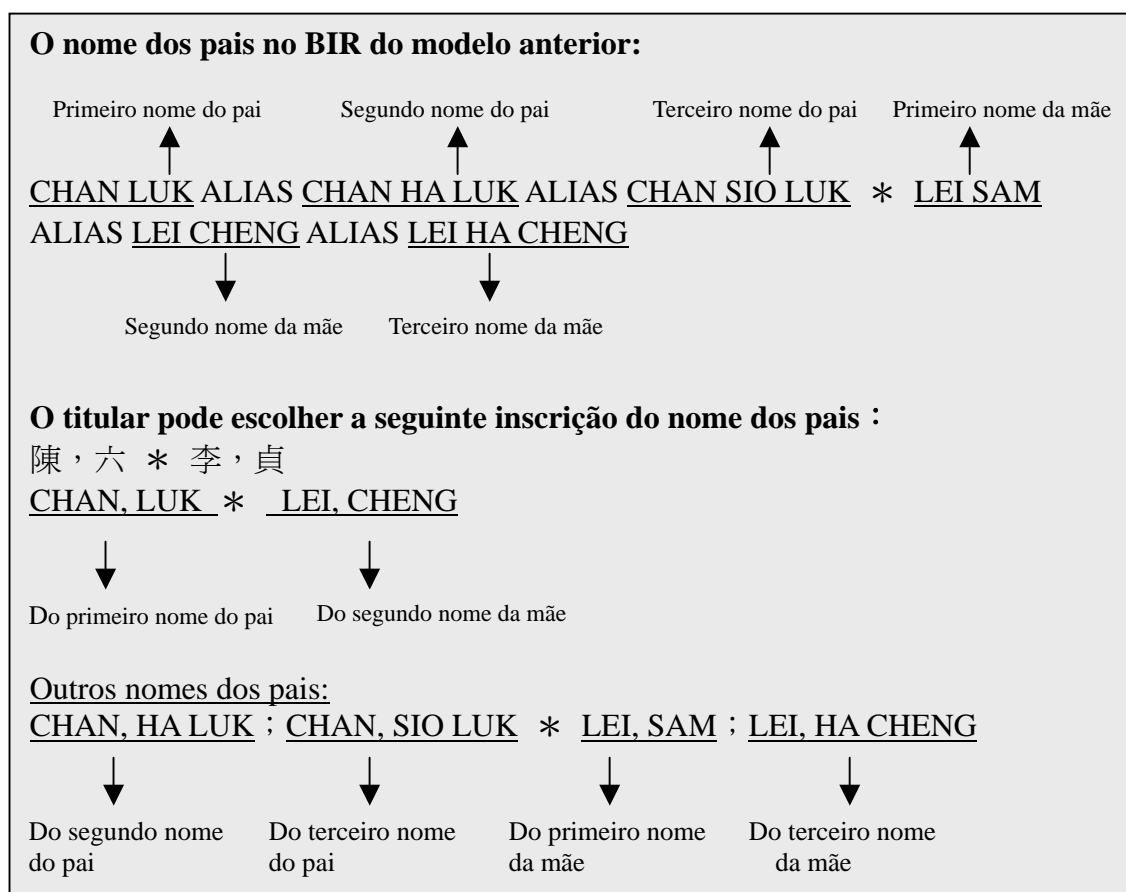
**O nome dos pais no BIR do modelo anterior:**

Primeiro nome do pai Segundo nome do pai Terceiro nome do pai Primeiro nome da mãe

CHAN LUK ALIAS CHAN HA LUK ALIAS CHAN SIO LUK ＊ LEI SAM ALIAS LEI CHENG ALIAS LEI HA CHENG

Segundo nome da mãe Terceiro nome da mãe

**O titular pode escolher a seguinte inscrição do nome dos pais：**

陳，六 ＊ 李，貞

CHAN, LUK ＊ LEI, CHENG

Do primeiro nome do pai Do segundo nome da mãe

Outros nomes dos pais:

CHAN, HA LUK；CHAN, SIO LUK ＊ LEI, SAM；LEI, HA CHENG

Do segundo nome do pai Do terceiro nome do pai Do primeiro nome da mãe Do terceiro nome da mãe